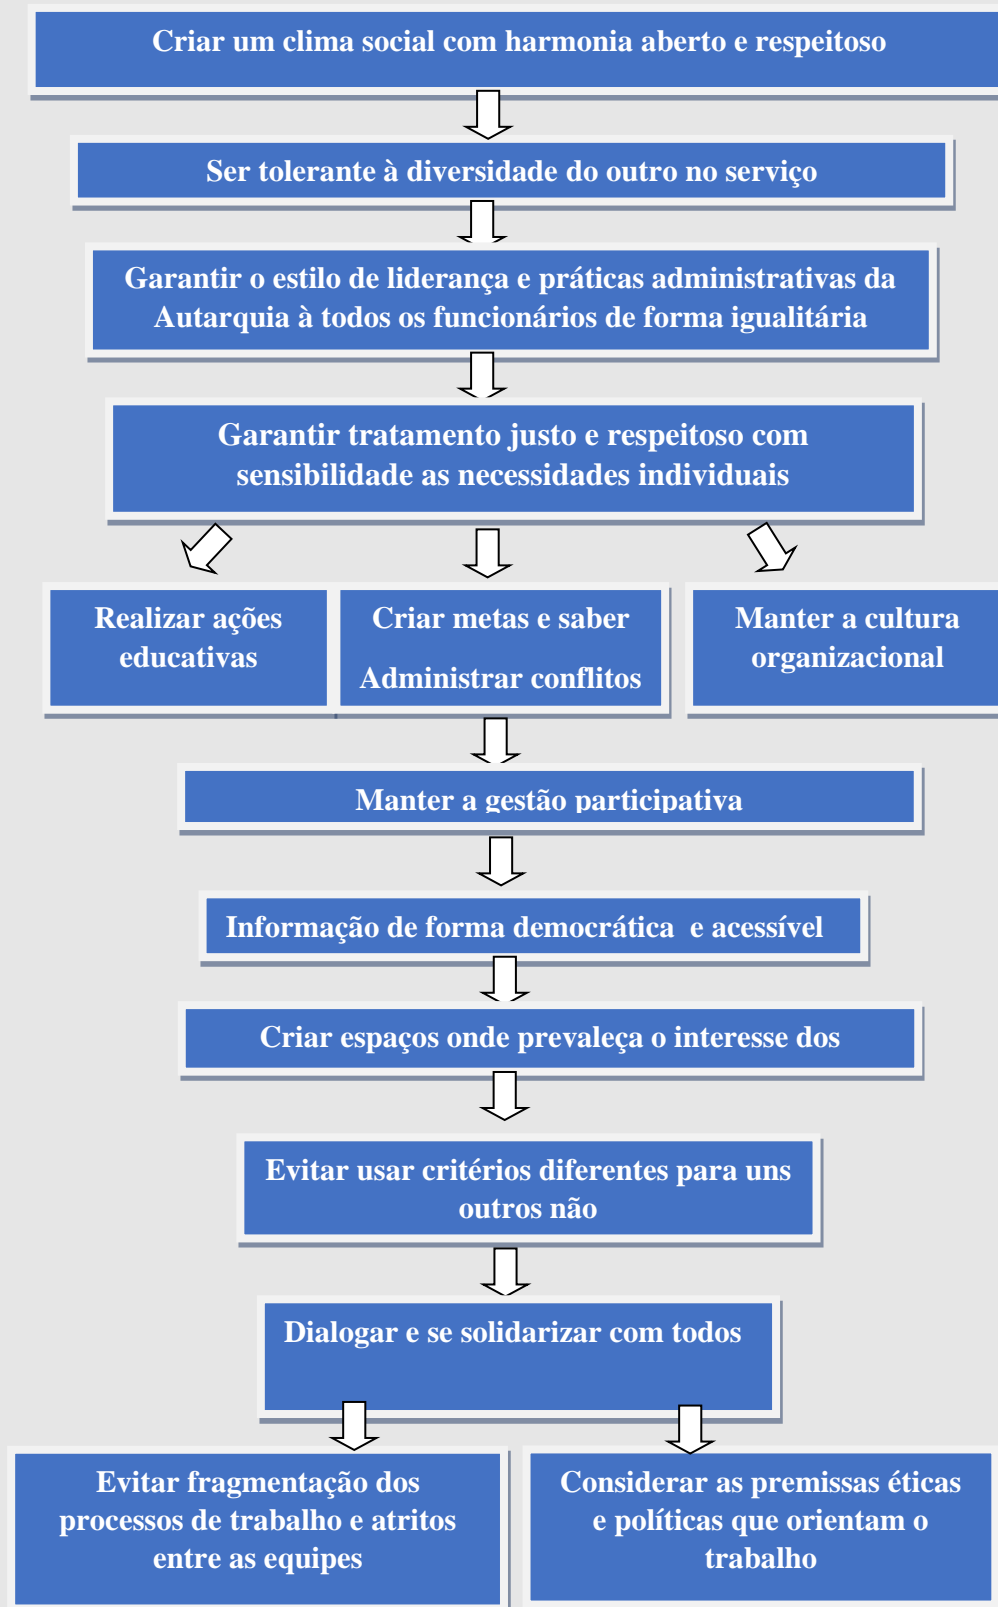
Criar um clima social com harmonia aberto e respeitoso

Ser tolerante à diversidade do outro no serviço

Garantir o estilo de liderança e práticas administrativas da Autarquia à todos os funcionários de forma igualitária

Garantir tratamento justo e respeitoso com sensibilidade as necessidades individuais

Realizar ações educativas

Criar metas e saber Administrar conflitos

Manter a cultura organizacional

Manter a gestão participativa

Informação de forma democrática e acessível

Criar espaços onde prevaleça o interesse dos

Evitar usar critérios diferentes para uns outros não

Dialogar e se solidarizar com todos

Evitar fragmentação dos processos de trabalho e atritos entre as equipes

Considerar as premissas éticas e políticas que orientam o trabalho